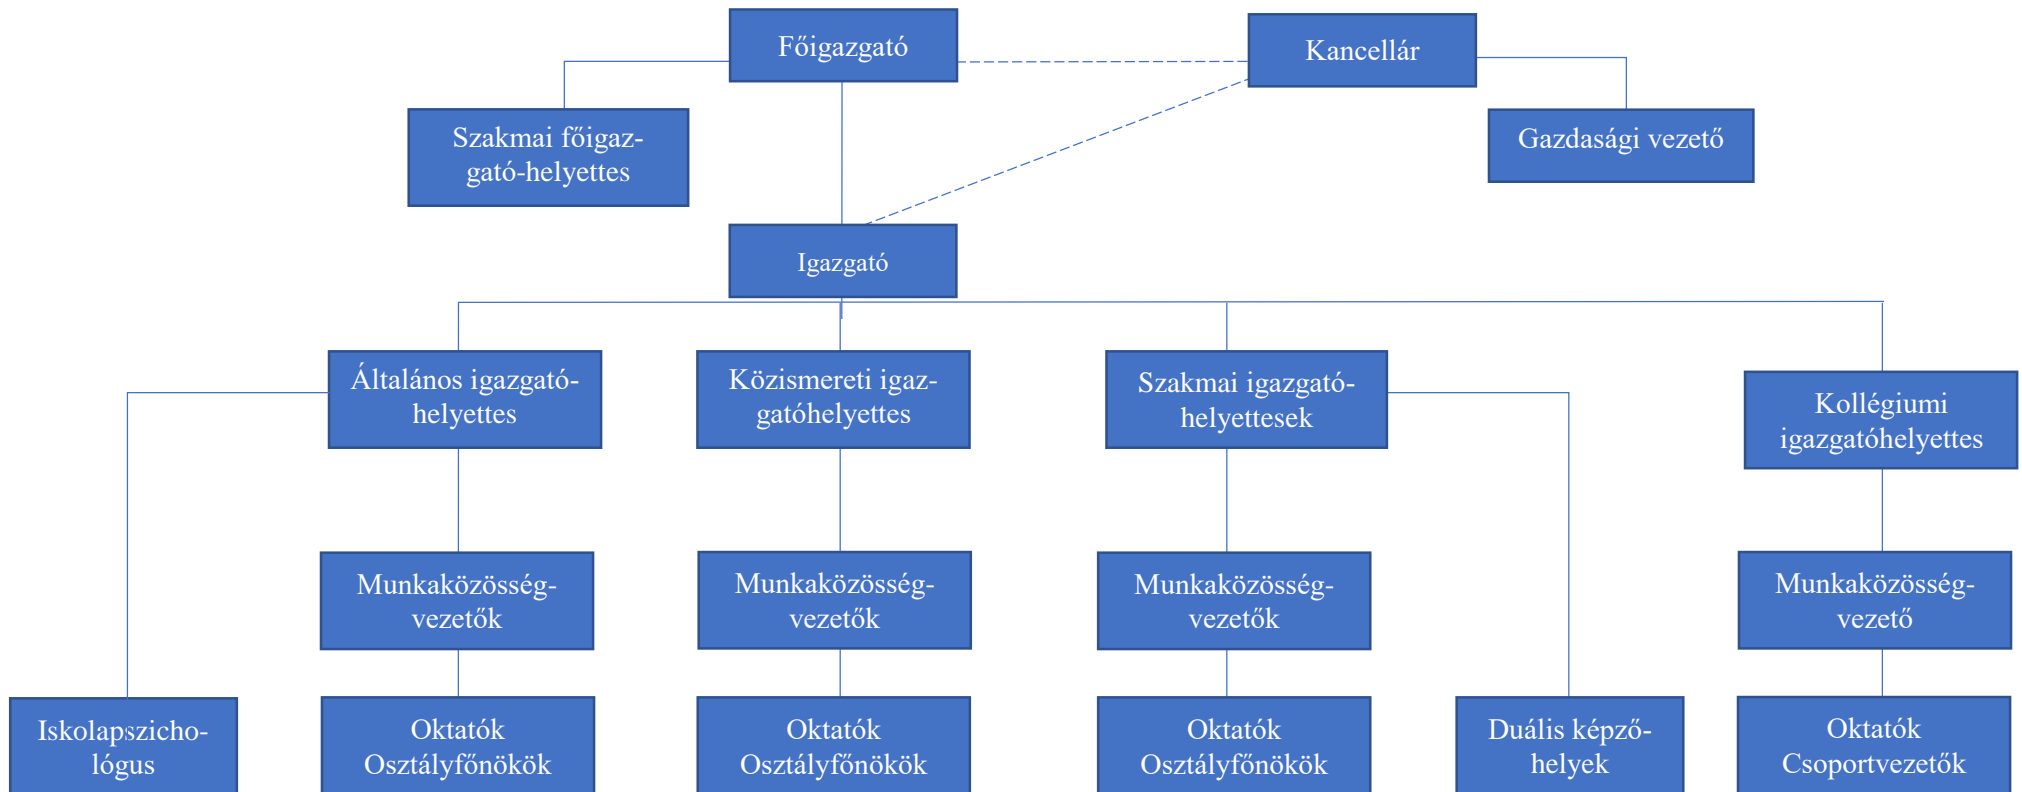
Főigazgató

Kancellár

Szakmai főigazgató-helyettes

Gazdasági vezető

Igazgató

Általános igazgató-helyettes

Közismereti igazgatóhelyettes

Szakmai igazgató-helyettesek

Kollégiumi igazgatóhelyettes

Munkaközösség-vezetők

Munkaközösség-vezetők

Munkaközösség-vezetők

Munkaközösség-vezető

Iskolapszichológus

Oktatók Osztályfőnökök

Oktatók Osztályfőnökök

Oktatók Osztályfőnökök

Duális képzőhelyek

Oktatók Csoportvezetők